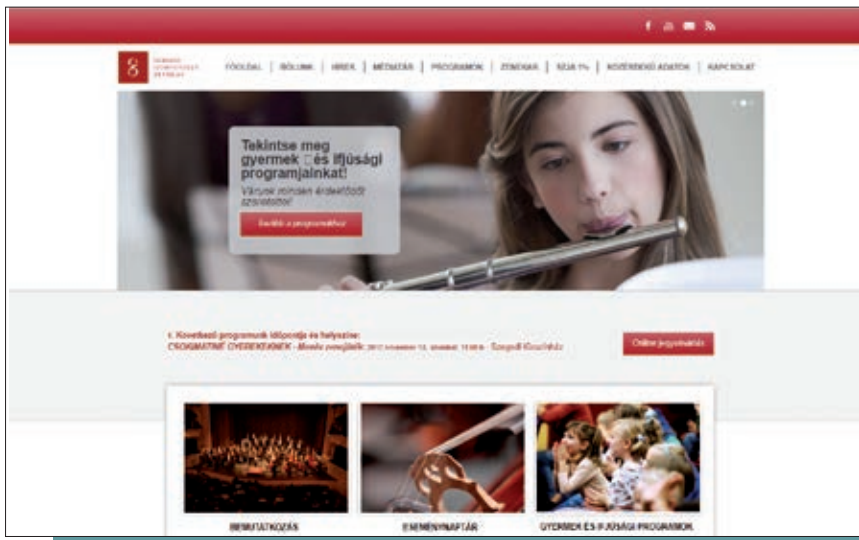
SZEGEDI SZIMFONIKUS ZENEKAR

FŐOLDAL | RÓLUNK | HÍREK | MÉDIATÁR | PROGRAMOK | ZENEKAR | SZJA 1% | KÖZÉRDEKŰ ADATOK | KAPCSOLAT

Tekintse meg gyermek és ifjúsági programjainkat!

Várjuk minden érdeklődő szeretettel!

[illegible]

Következő programunk időpontja és helyszíne:

CSOGMATINÉ GYEREKEKNEK - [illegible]

Online jegyvásárlás

BEMUTATKOZÁS

ESEMÉNYNAPTÁR

GYERMEK ÉS IFJÚSÁGI PROGRAMOK